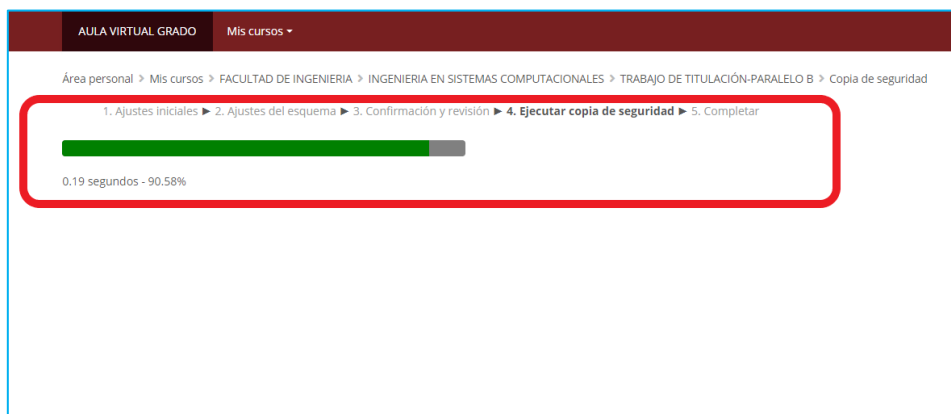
AULA VIRTUAL GRADO Mis cursos ▾

Área personal > Mis cursos > FACULTAD DE INGENIERIA > INGENIERIA EN SISTEMAS COMPUTACIONALES > TRABAJO DE TITULACIÓN-PARALELO B > Copia de seguridad

1. Ajustes iniciales ► 2. Ajustes del esquema ► 3. Confirmación y revisión ► 4. Ejecutar copia de seguridad ► 5. Completar

0.19 segundos - 90.58%